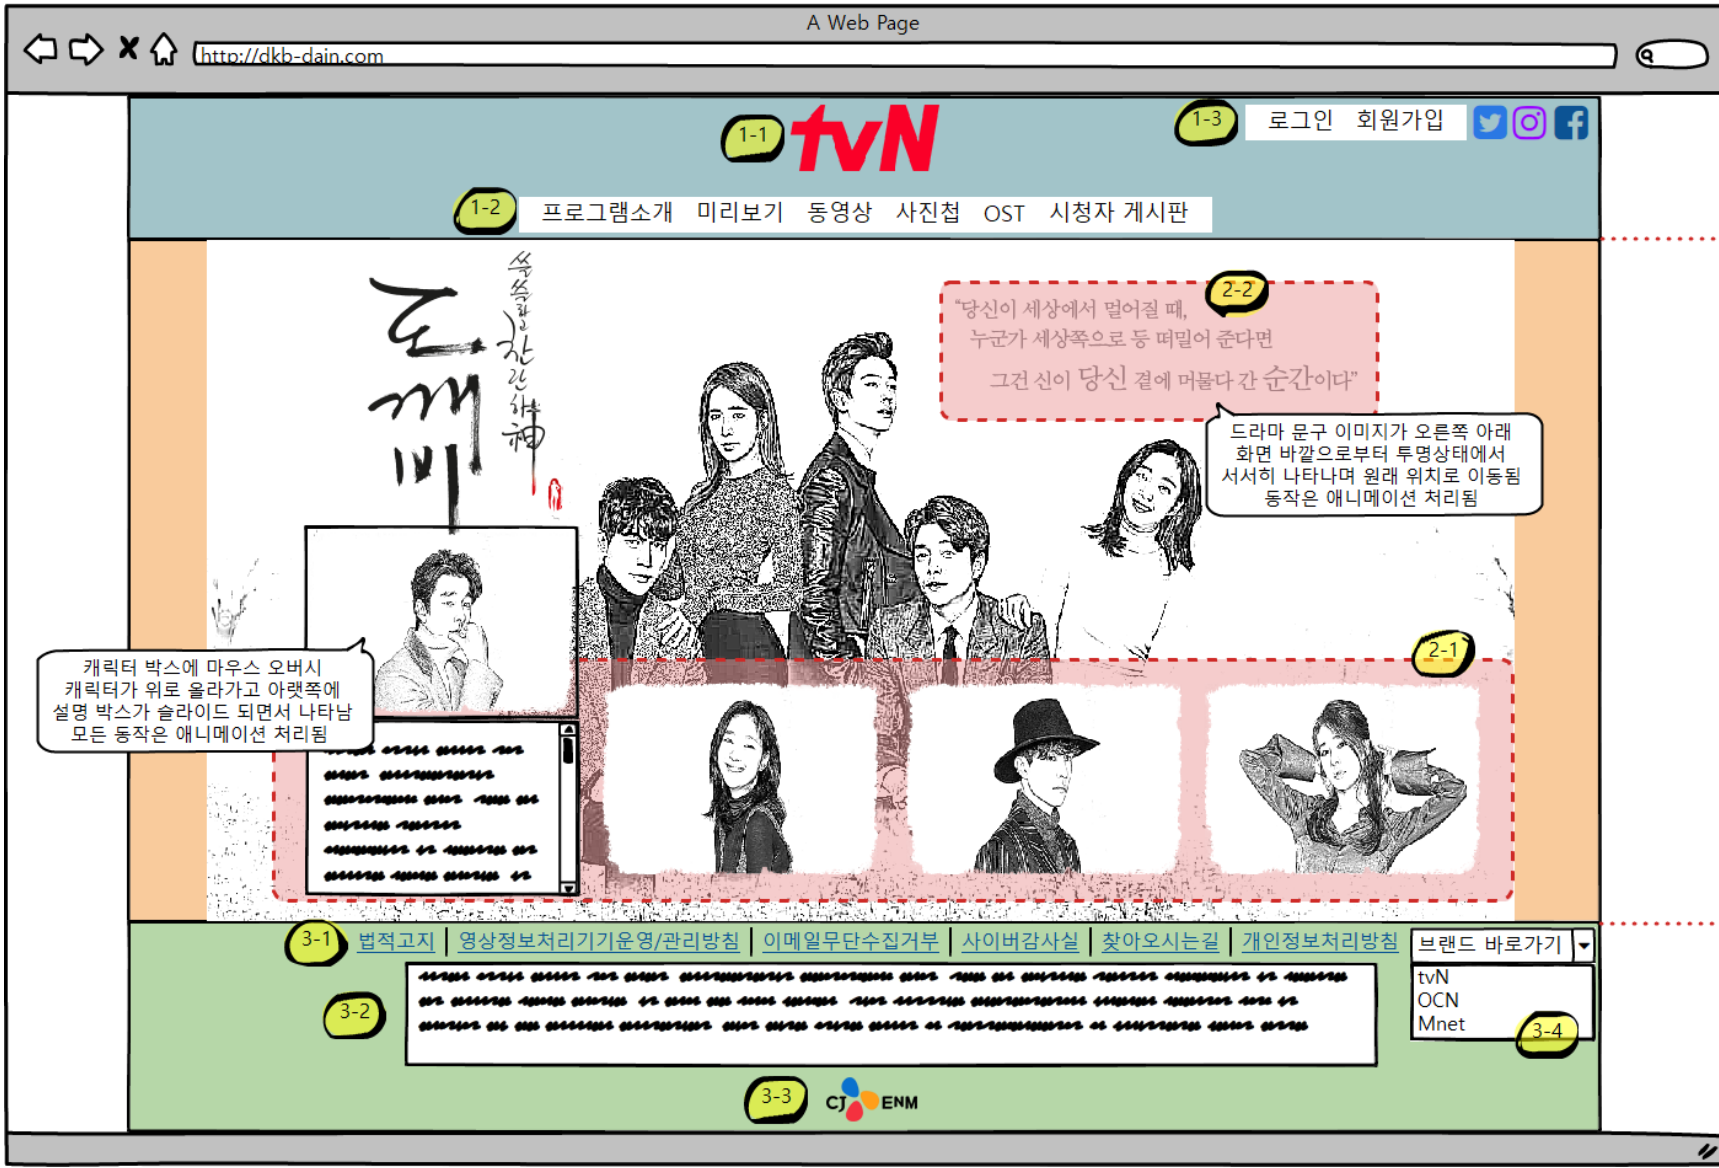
A Web Page

http://dkb-dain.com

1-1 tvN

1-3 로그인 회원가입

1-2 프로그램소개 미리보기 동영상 사진첩 OST 시청자 게시판

도깨비 쓸쓸하고 찬란하神

2-2

"당신이 세상에서 멀어질 때, 누군가 세상쪽으로 등 떠밀어 준다면 그건 신이 당신 곁에 머물다 간 순간이다"

드라마 문구 이미지가 오른쪽 아래 화면 바깥으로부터 투명상태에서 서서히 나타나며 원래 위치로 이동됨 동작은 애니메이션 처리됨

캐릭터 박스에 마우스 오버시 캐릭터가 위로 올라가고 아랫쪽에 설명 박스가 슬라이드 되면서 나타남 모든 동작은 애니메이션 처리됨

2-1

3-1 법적고지 | 영상정보처리기기운영/관리방침 | 이메일무단수집거부 | 사이버감사실 | 찾아오시는길 | 개인정보처리방침

브랜드 바로가기

tvN
OCN
Mnet

3-4

3-2

3-3 CJ ENM